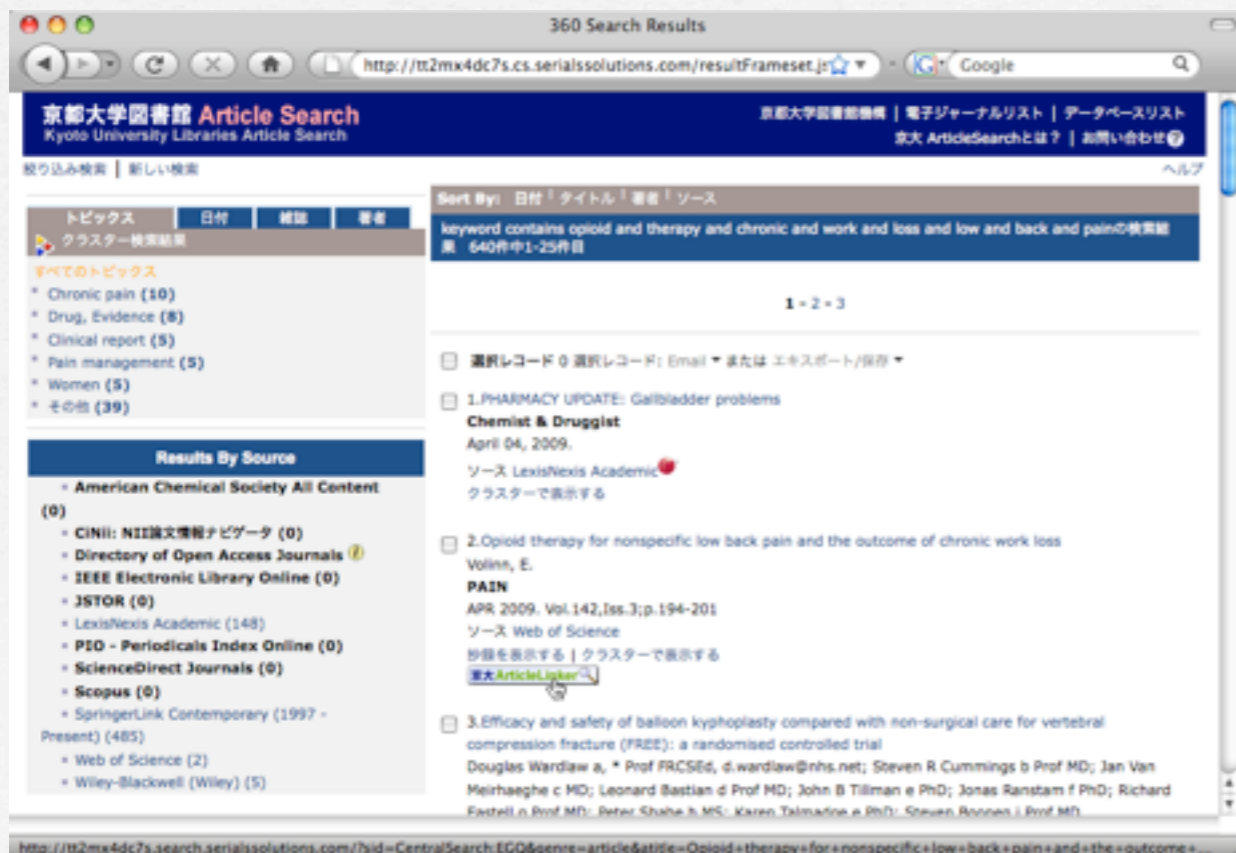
360 Search Results

http://tt2mx4dc7s.cs.serialssolutions.com/resultFrameset.j

Google

京都大学図書館 Article Search
Kyoto University Libraries Article Search

京都大学図書館機構 | 電子ジャーナルリスト | データベースリスト
京大 ArticleSearchとは？ | お問い合わせ

絞り込み検索 | 新しい検索

ヘルプ

トピックス | 日付 | 雑誌 | 著者

クラスター検索結果

すべてのトピックス
* Chronic pain (10)
* Drug, Evidence (8)
* Clinical report (5)
* Pain management (5)
* Women (5)
* その他 (39)

Results By Source

* American Chemical Society All Content (0)
* CiNii: NII論文情報ナビゲータ (0)
* Directory of Open Access Journals
* IEEE Electronic Library Online (0)
* JSTOR (0)
* LexisNexis Academic (148)
* PIO - Periodicals Index Online (0)
* ScienceDirect Journals (0)
* Scopus (0)
* SpringerLink Contemporary (1997 - Present) (485)
* Web of Science (2)
* Wiley-Blackwell (Wiley) (5)

Sort By: 日付 | タイトル | 著者 | ソース

keyword contains opioid and therapy and chronic and work and loss and low and back and painの検索結果 640件中1-25件目

1 - 2 - 3

選択レコード 0 選択レコード: Email ▾ または エキスポート/保存 ▾

1.PHARMACY UPDATE: Gallbladder problems
Chemist & Druggist
April 04, 2009.
ソース LexisNexis Academic
クラスターで表示する

2.Opioid therapy for nonspecific low back pain and the outcome of chronic work loss
Volinn, E.
PAIN
APR 2009. Vol.142,Iss.3;p.194-201
ソース Web of Science
抄録を表示する | クラスターで表示する
京大ArticleLinker

3.Efficacy and safety of balloon kyphoplasty compared with non-surgical care for vertebral compression fracture (FREE): a randomised controlled trial
Douglas Wardlaw a, * Prof FRCSEd, d.wardlaw@nhs.net; Steven R Cummings b Prof MD; Jan Van Meirhaeghe c MD; Leonard Bastian d Prof MD; John B Tillman e PhD; Jonas Ranstam f PhD; Richard Eastell g Prof MD; Peter Shabe h MS; Karen Talmadge e PhD; Steven Boonen i Prof MD

http://tt2mx4dc7s.search.serialssolutions.com/?sid=CentralSearch:EGO&genre=article&atitle=Opioid+therapy+for+nonspecific+low+back+pain+and+the+outcome+...